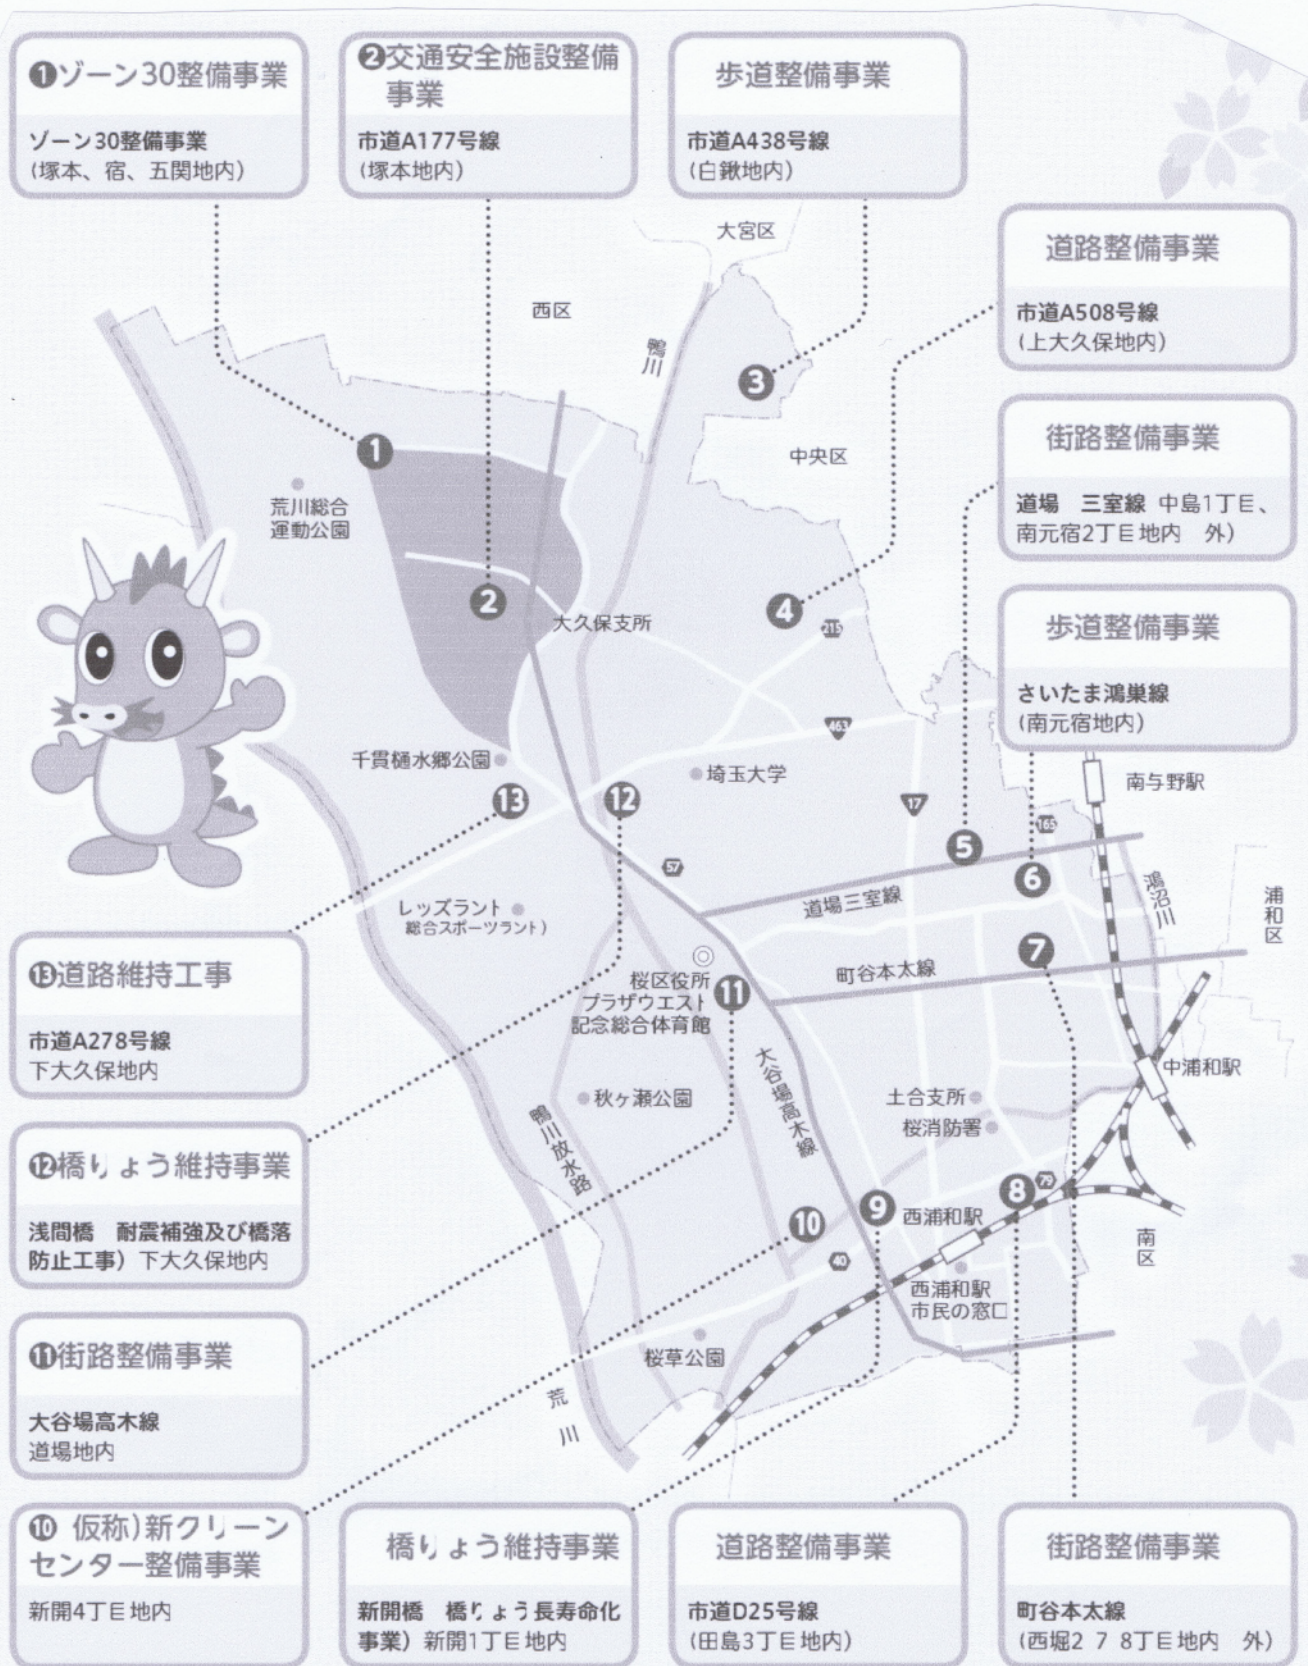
❶ゾーン30整備事業
ゾーン30整備事業（塚本、宿、五関地内）

❷交通安全施設整備事業
市道A177号線（塚本地内）

歩道整備事業
市道A438号線（白鍬地内）

道路整備事業
市道A508号線（上大久保地内）

街路整備事業
道場　三室線 中島1丁Ｅ、南元宿2丁Ｅ地内　外）

歩道整備事業
さいたま鴻巣線（南元宿地内）

大宮区
西区
鴨川
中央区
荒川総合運動公園
大久保支所
千貫樋水郷公園
埼玉大学
南与野駅
鴻沼川
浦和区
レッズランド（総合スポーツランド）
道場三室線
町谷本太線
桜区役所
プラザウエスト
記念総合体育館
大谷場高木線
鴨川放水路
秋ヶ瀬公園
土合支所
桜消防署
中浦和駅
西浦和駅
西浦和駅市民の窓口
南区
桜草公園
荒川

⓭道路維持工事
市道A278号線
下大久保地内

⓬橋りょう維持事業
浅間橋　耐震補強及び橋落防止工事）下大久保地内

⓫街路整備事業
大谷場高木線
道場地内

⓾ 仮称）新クリーンセンター整備事業
新開4丁Ｅ地内

橋りょう維持事業
新開橋　橋りょう長寿命化事業）新開1丁Ｅ地内

道路整備事業
市道D25号線（田島3丁Ｅ地内）

街路整備事業
町谷本太線（西堀2 7 8丁Ｅ地内　外）